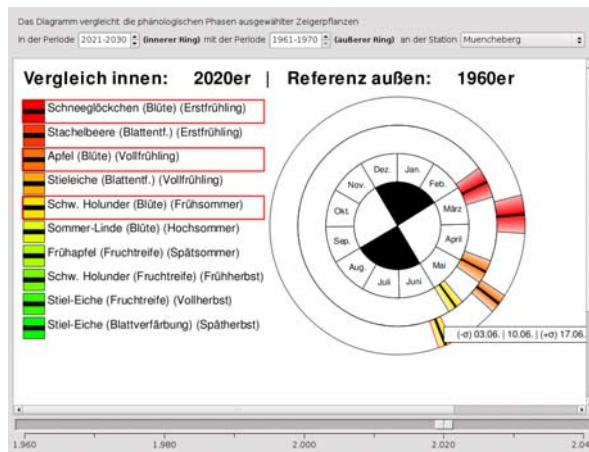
Das Diagramm vergleicht die phänologischen Phasen ausgewählter Zeigerpflanzen

In der Periode 2021-2030 (innerer Ring) mit der Periode 1961-1970 (äußerer Ring) an der Station Muencheberg

Vergleich innen: 2020er | Referenz außen: 1960er

Schneeglöckchen (Blüte) (Erstfrühling)
Stachelbeere (Blattentf.) (Erstfrühling)
Apfel (Blüte) (Vollfrühling)
Stieleiche (Blattentf.) (Vollfrühling)
Schw. Holunder (Blüte) (Frühsommer)
Sommer-Linde (Blüte) (Hochsommer)
Frühapfel (Fruchtreife) (Spätsommer)
Schw. Holunder (Fruchtreife) (Frühherbst)
Stiel-Eiche (Fruchtreife) (Vollherbst)
Stiel-Eiche (Blattverfärbung) (Spätherbst)

Dez.
Jan.
Feb.
März
April
Mai
Juni
Juli
Aug.
Sep.
Okt.
Nov.

(-σ) 03.06. | 10.06. | (+σ) 17.06.

1.960
1.980
2.000
2.020
2.04